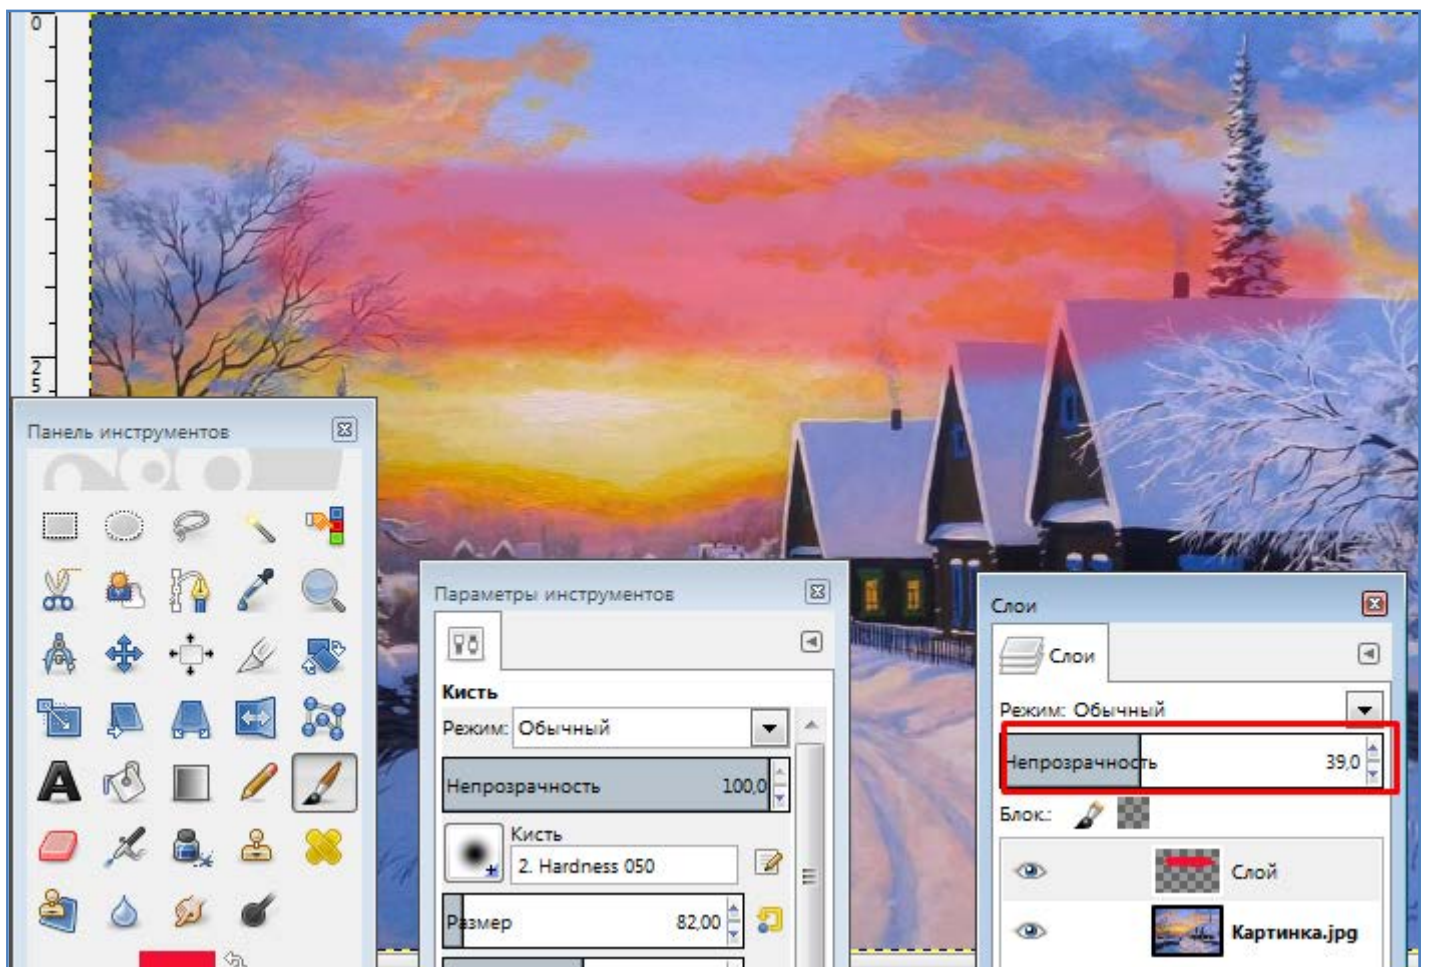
0

25

Панель инструментов

Параметры инструментов

Кисть

Режим: Обычный

Непрозрачность 100,0

Кисть

2. Hardness 050

Размер 82,00

Слои

Слои

Режим: Обычный

Непрозрачность 39,0

Блок:

Слой

Картинка.jpg